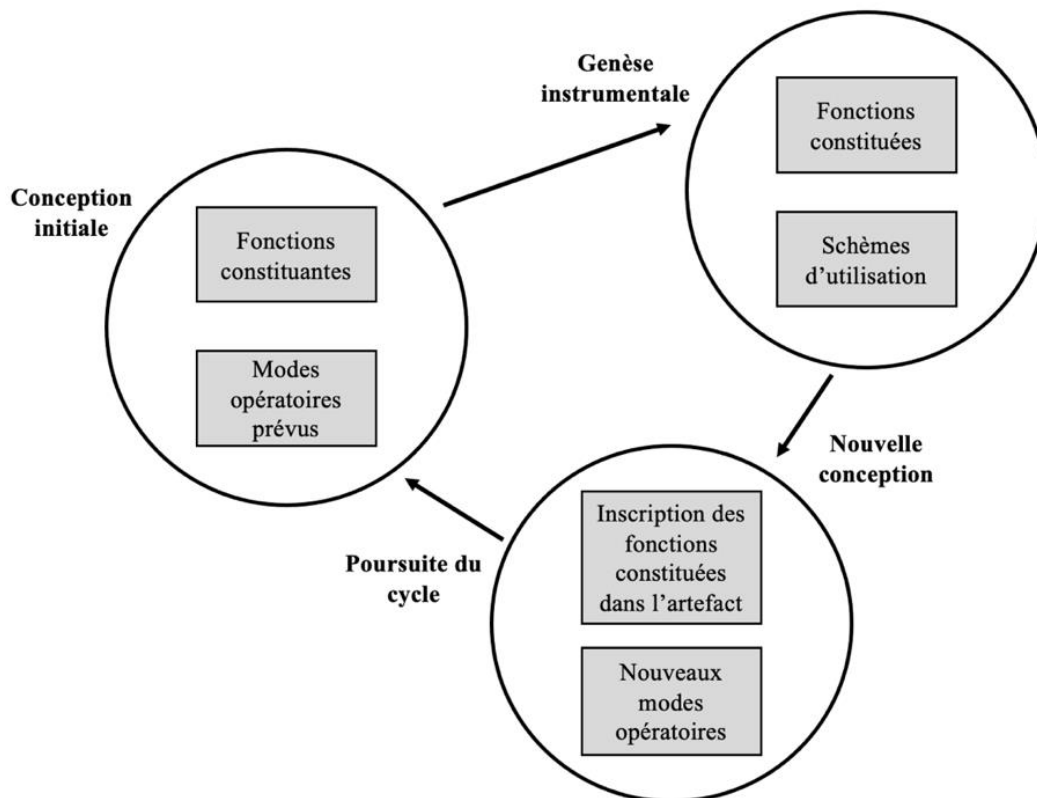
Conception initiale

Fonctions constituantes

Modes opératoires prévus

Genèse instrumentale

Fonctions constituées

Schèmes d'utilisation

Nouvelle conception

Inscription des fonctions constituées dans l'artefact

Nouveaux modes opératoires

Poursuite du cycle